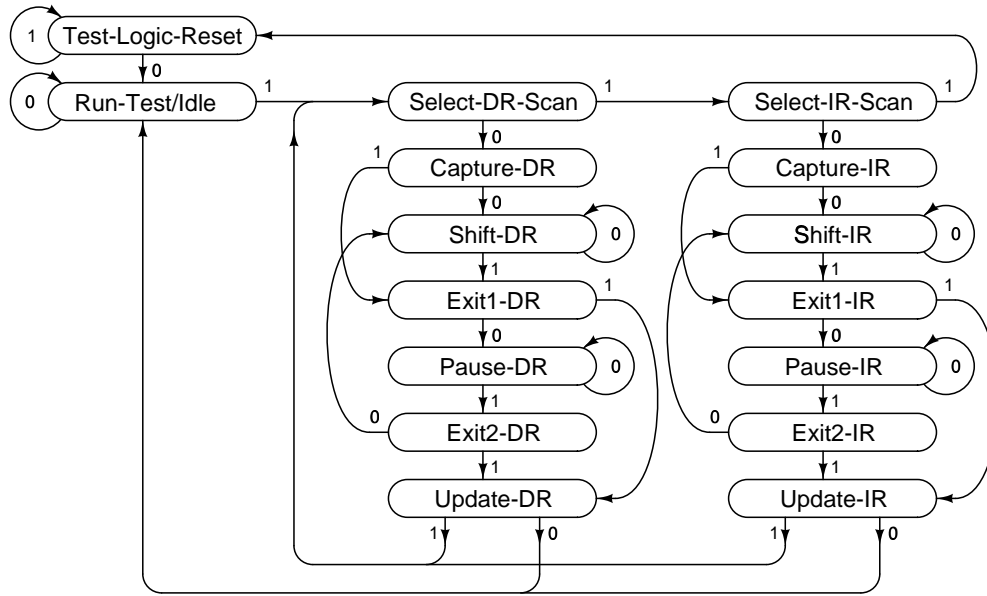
1 Test-Logic-Reset
0
0 Run-Test/Idle
1
Select-DR-Scan
1
Select-IR-Scan
1
0
0
1
Capture-DR
1
Capture-IR
0
0
Shift-DR
0
Shift-IR
0
1
1
Exit1-DR
1
Exit1-IR
1
0
0
Pause-DR
0
Pause-IR
0
1
1
0
Exit2-DR
0
Exit2-IR
1
1
Update-DR
Update-IR
1
0
1
0